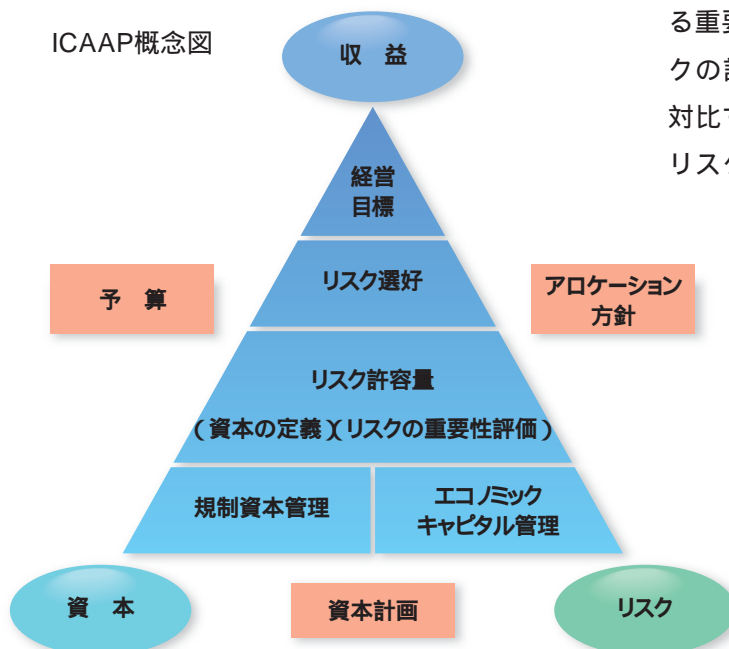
ICAAP概念図

収　益

る重要
クの計
対比で
リスク

経営
目標

リスク選好

予　算

アロケーション
方針

リスク許容量

（資本の定義）（リスクの重要性評価）

規制資本管理

エコノミック
キャピタル管理

資　本

資本計画

リスク